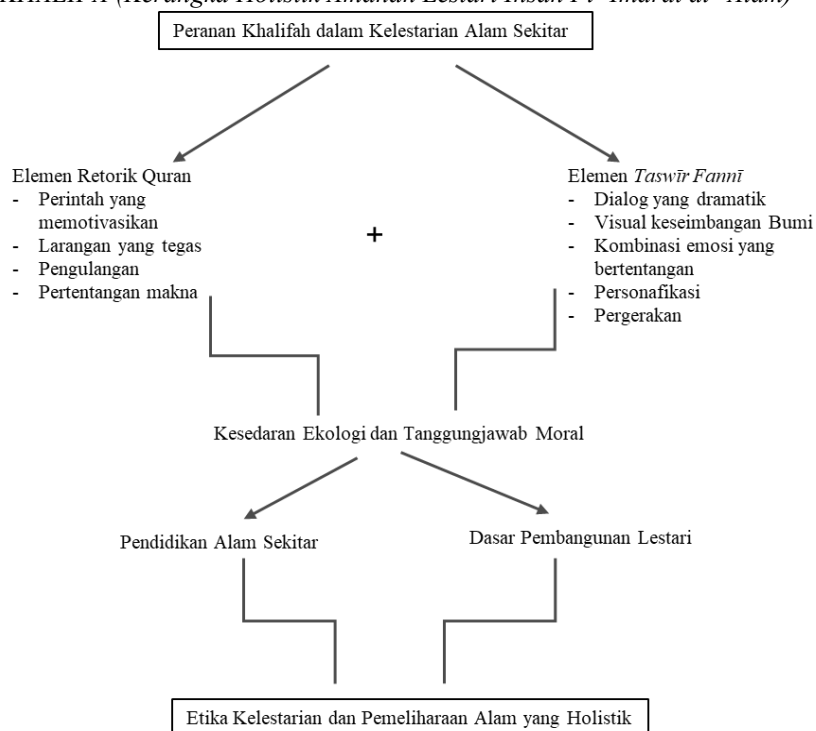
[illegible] (Kerangka Holistik Amanah Lestari Insan Fī 'Imārat al-'Ālam)

Peranan Khalifah dalam Kelestarian Alam Sekitar

Elemen Retorik Quran
- Perintah yang memotivasikan
- Larangan yang tegas
- Pengulangan
- Pertentangan makna

+

Elemen *Taswīr Fannī*
- Dialog yang dramatik
- Visual keseimbangan Bumi
- Kombinasi emosi yang bertentangan
- Personafikasi
- Pergerakan

Kesedaran Ekologi dan Tanggungjawab Moral

Pendidikan Alam Sekitar

Dasar Pembangunan Lestari

Etika Kelestarian dan Pemeliharaan Alam yang Holistik